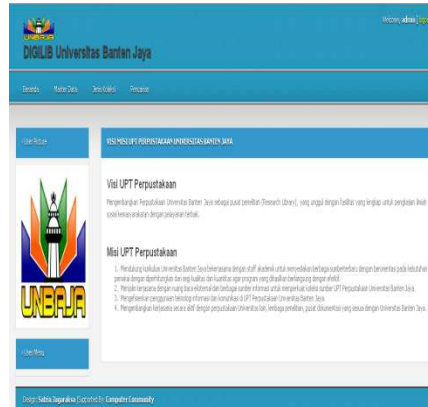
UNBAJA

DIGILIB Universitas Banten Jaya

Welcome, admin | Log

Beranda Master Data Jenis Koleksi Pencarian

User Picture

UNBAJA

User Menu

VISI MISI UPT PERPUSTAKAAN UNIVERSITAS BANTEN JAYA

Visi UPT Perpustakaan

Mengembangkan Perpustakaan Universitas Banten Jaya sebagai pusat penelitian (Research Library), yang unggul dengan fasilitas yang lengkap untuk penguasaan ilmiah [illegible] sosial kemasyarakatan dengan pelayanan terbaik.

Misi UPT Perpustakaan

1. Mendukung kualitas Universitas Banten Jaya bekerjasama dengan staff akademik untuk menyediakan berbagai sumberbebas dengan berorientasi pada kebutuhan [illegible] pemakai dengan diperhitungkan baik segi kualitas dan kuantitas agar program yang dihasilkan berlangsung dengan efektif.
2. Menjalin kerjasama dengan ruang baca eksternal dan lembaga sumber informasi untuk memperkuat koleksi sumber UPT Perpustakaan Universitas Banten Jaya.
3. Mengembangkan penggunaan teknologi informasi dan komunikasi di UPT Perpustakaan Universitas Banten Jaya.
4. Mengembangkan kerjasama secara aktif dengan perpustakaan Universitas lain, lembaga penelitian, pusat dokumentasi yang sesuai dengan Universitas Banten Jaya.

Design: Sabia Sugaraksa | Supported By: Computer Community